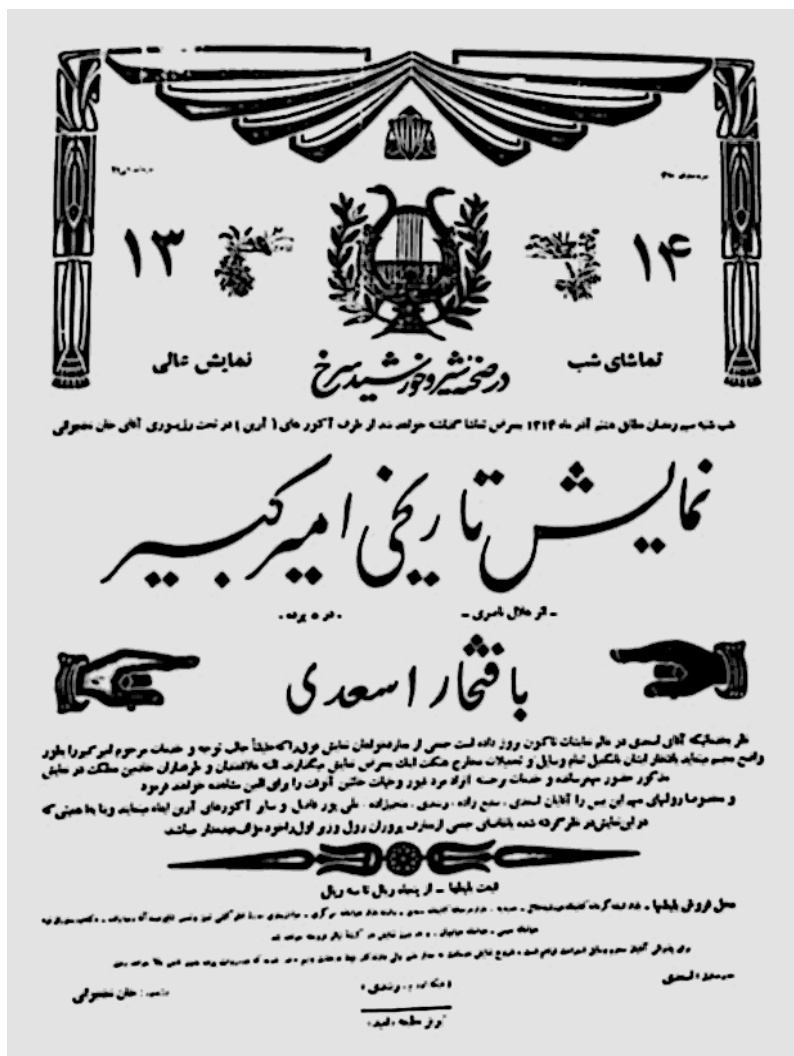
۱۴ ۱۳

تماشای شب نمایش عالی

در صحنه تئاتر خورشید سرخ

شب شنبه سیم رمضان مطابق هفتم آذر ماه ۱۳۱۴ بسرعت تماشا گذاشته خواهد شد از طرف آکتورهای ( آرین ) در تحت رژیسوری آقای خان معصوم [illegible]

نمایش تاریخی امیرکبیر

- اثر هلال ناصری - - در ۵ پرده -

بافتخار اسعدی

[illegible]

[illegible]

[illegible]

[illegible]

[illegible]

قیمت بلیطها - از پنجاه ریال تا سه ریال

محل فروش بلیطها - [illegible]

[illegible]

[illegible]

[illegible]

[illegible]

مدیر: خان معصوم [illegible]

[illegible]

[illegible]